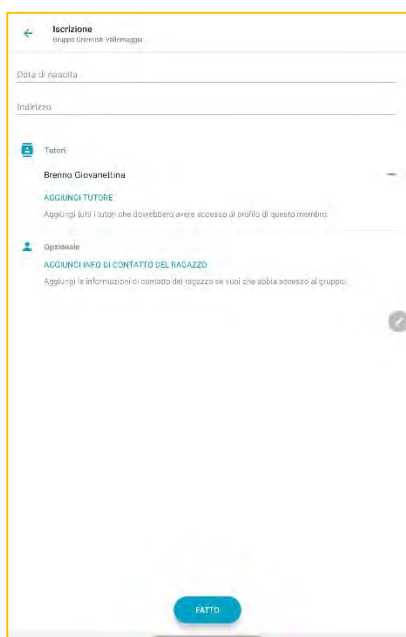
Iscrizione
Gruppo Unihockey Vallemaggia

Data di nascita

Indirizzo

Tutori

Brenno Giovanettina

AGGIUNGI TUTORE

Aggiungi tutti i tutori che dovrebbero avere accesso al profilo di questo membro.

Opzionale

AGGIUNGI INFO DI CONTATTO DEL RAGAZZO

Aggiungi le informazioni di contatto del ragazzo se vuoi che abbia accesso al gruppo.

FATTO